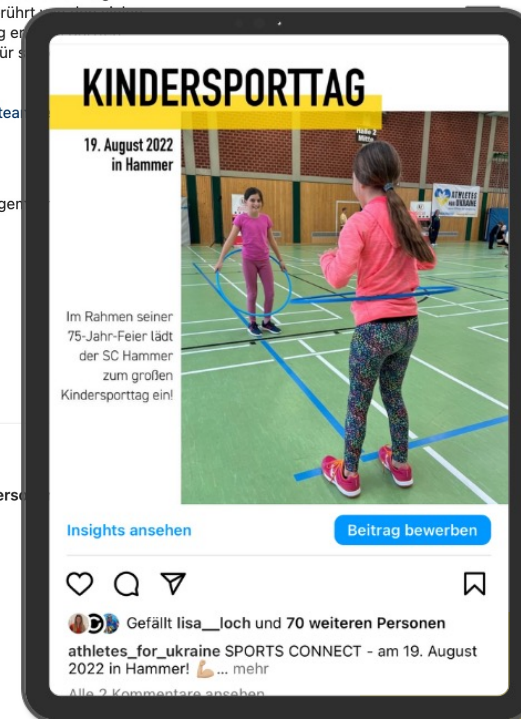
rührt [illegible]
g e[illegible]
ür s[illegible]

tea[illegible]

gen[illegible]

ers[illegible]

KINDERSPORTTAG

19. August 2022
in Hammer

Im Rahmen seiner 75-Jahr-Feier lädt der SC Hammer zum großen Kindersporttag ein!

Halle 2

ATHLETES for UKRAINE

Insights ansehen

Beitrag bewerben

Gefällt lisa__loch und 70 weiteren Personen

athletes_for_ukraine SPORTS CONNECT - am 19. August 2022 in Hammer! 💪🏼... mehr

Alle 2 Kommentare ansehen